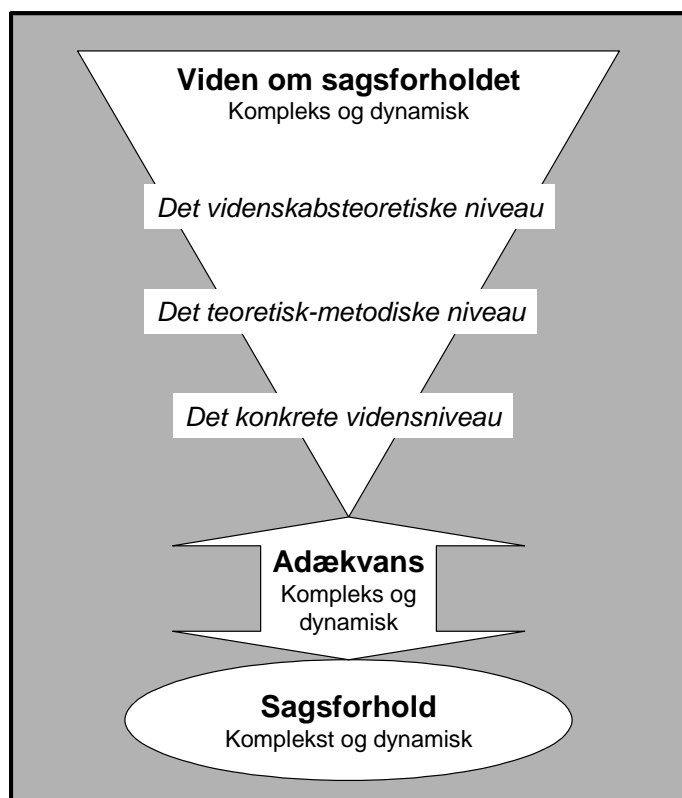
**Viden om sagsforholdet**
Kompleks og dynamisk

*Det videnskabsteoretiske niveau*

*Det teoretisk-metodiske niveau*

*Det konkrete vidensniveau*

**Adækvans**
Kompleks og dynamisk

**Sagsforhold**
Komplekst og dynamisk